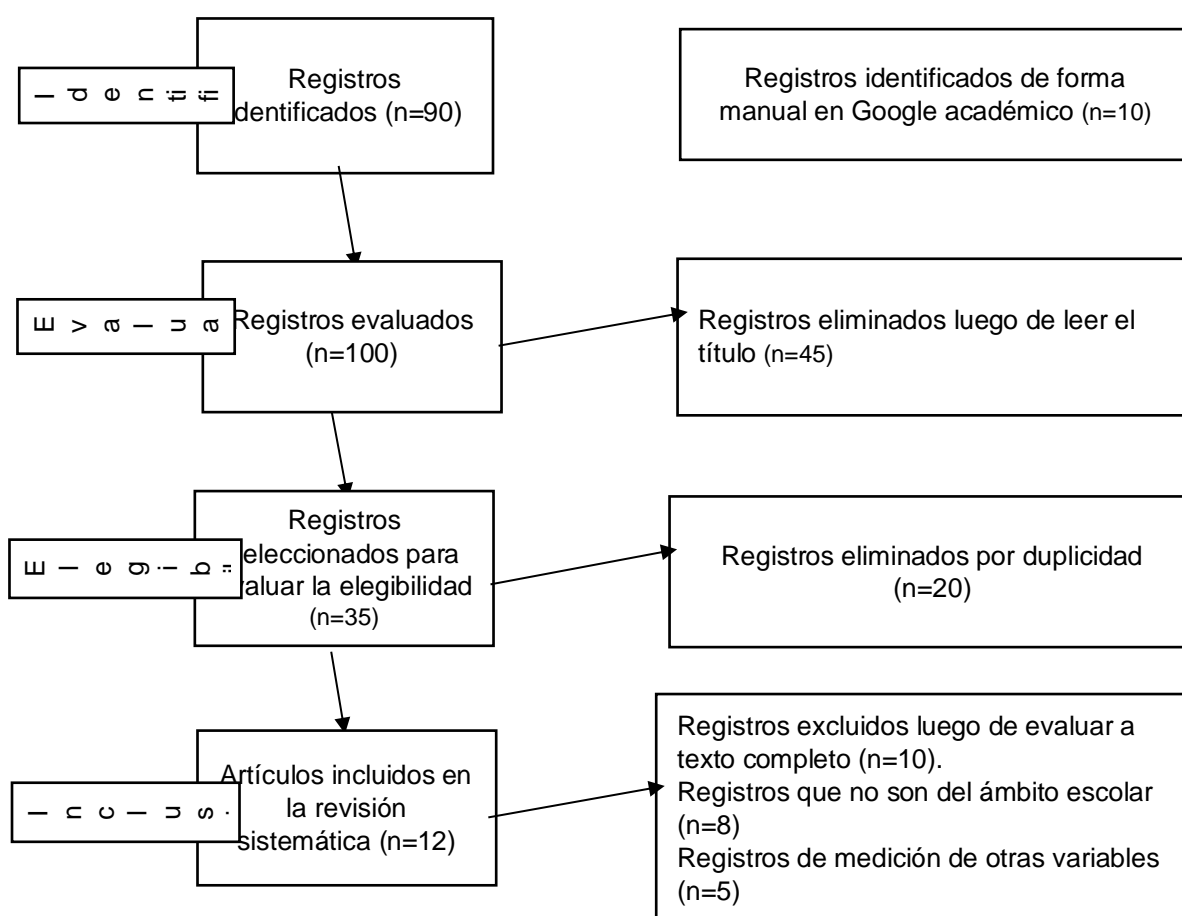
Identifi

Registros dentificados (n=90)

Registros identificados de forma manual en Google académico (n=10)

Evalua

Registros evaluados (n=100)

Registros eliminados luego de leer el título (n=45)

Elegib

Registros eleccionados para aluar la elegibilidad (n=35)

Registros eliminados por duplicidad (n=20)

Inclus

Artículos incluidos en la revisión sistemática (n=12)

Registros excluidos luego de evaluar a texto completo (n=10).
Registros que no son del ámbito escolar (n=8)
Registros de medición de otras variables (n=5)